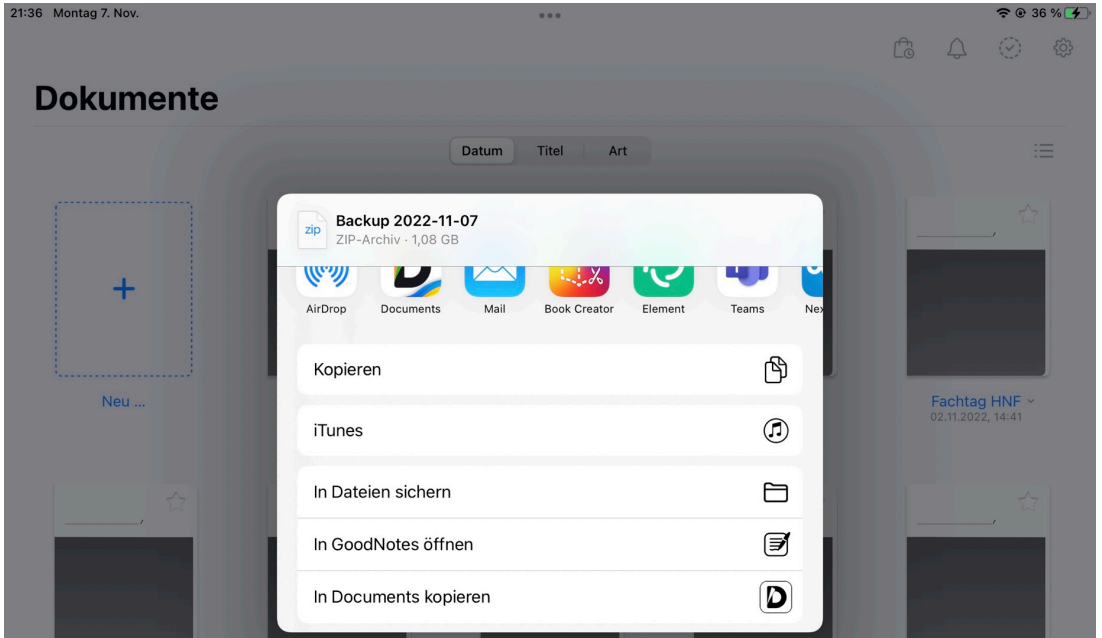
21:36 Montag 7. Nov.

36 %

Dokumente

Datum Titel Art

+

Neu ...

zip

Backup 2022-11-07
ZIP-Archiv · 1,08 GB

AirDrop Documents Mail Book Creator Element Teams Ne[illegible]

Kopieren

iTunes

In Dateien sichern

In GoodNotes öffnen

In Documents kopieren

Fachtag HNF
02.11.2022, 14:41